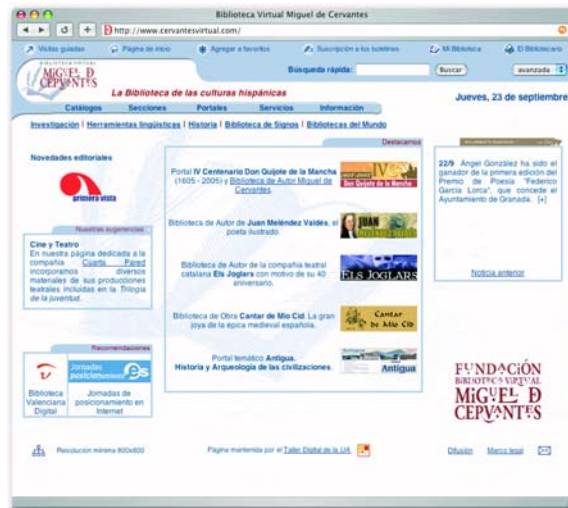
Biblioteca Virtual Miguel de Cervantes

http://www.cervantesvirtual.com/

Visitas guiadas | Página de inicio | Agregar a favoritos | Suscripción a los boletines | Mi Biblioteca | El Bibliotecario

BIBLIOTECA VIRTUAL MIGUEL DE CERVANTES

Búsqueda rápida: Buscar avanzada

La Biblioteca de las culturas hispánicas

Catálogos | Secciones | Portales | Servicios | Información

Jueves, 23 de septiembre

Investigación | Herramientas lingüísticas | Historia | Biblioteca de Signos | Bibliotecas del Mundo

Novedades editoriales

primera vista

Nuestras sugerencias

Cine y Teatro
En nuestra página dedicada a la compañía Cuarta Pared incorporamos diversos materiales de sus producciones teatrales incluidas en la Trilogía de la juventud.

Recomendaciones

Biblioteca Valenciana Digital

Jornadas posicionamiento es

Jornadas de posicionamiento en Internet

Destacamos

Portal IV Centenario Don Quijote de la Mancha (1605 - 2005) y Biblioteca de Autor Miguel de Cervantes.

Don Quijote de la Mancha

Biblioteca de Autor de Juan Meléndez Valdés, el poeta ilustrado.

JUAN

Biblioteca de Autor de la compañía teatral catalana Els Joglars con motivo de su 40 aniversario.

ELS JOGLARS

Biblioteca de Obra Cantar de Mio Cid. La gran joya de la épica medieval española.

Cantar de Mio Cid

Portal temático Antigua. Historia y Arqueología de las civilizaciones.

Antigua

22/9 Ángel González ha sido el ganador de la primera edición del Premio de Poesía "Federico García Lorca", que concede el Ayuntamiento de Granada. [+]

Noticia anterior

FUNDACIÓN BIBLIOTECA VIRTUAL MIGUEL DE CERVANTES

Resolución mínima 800x600

Página mantenida por el Taller Digital de la UA

Difusión | Marco legal